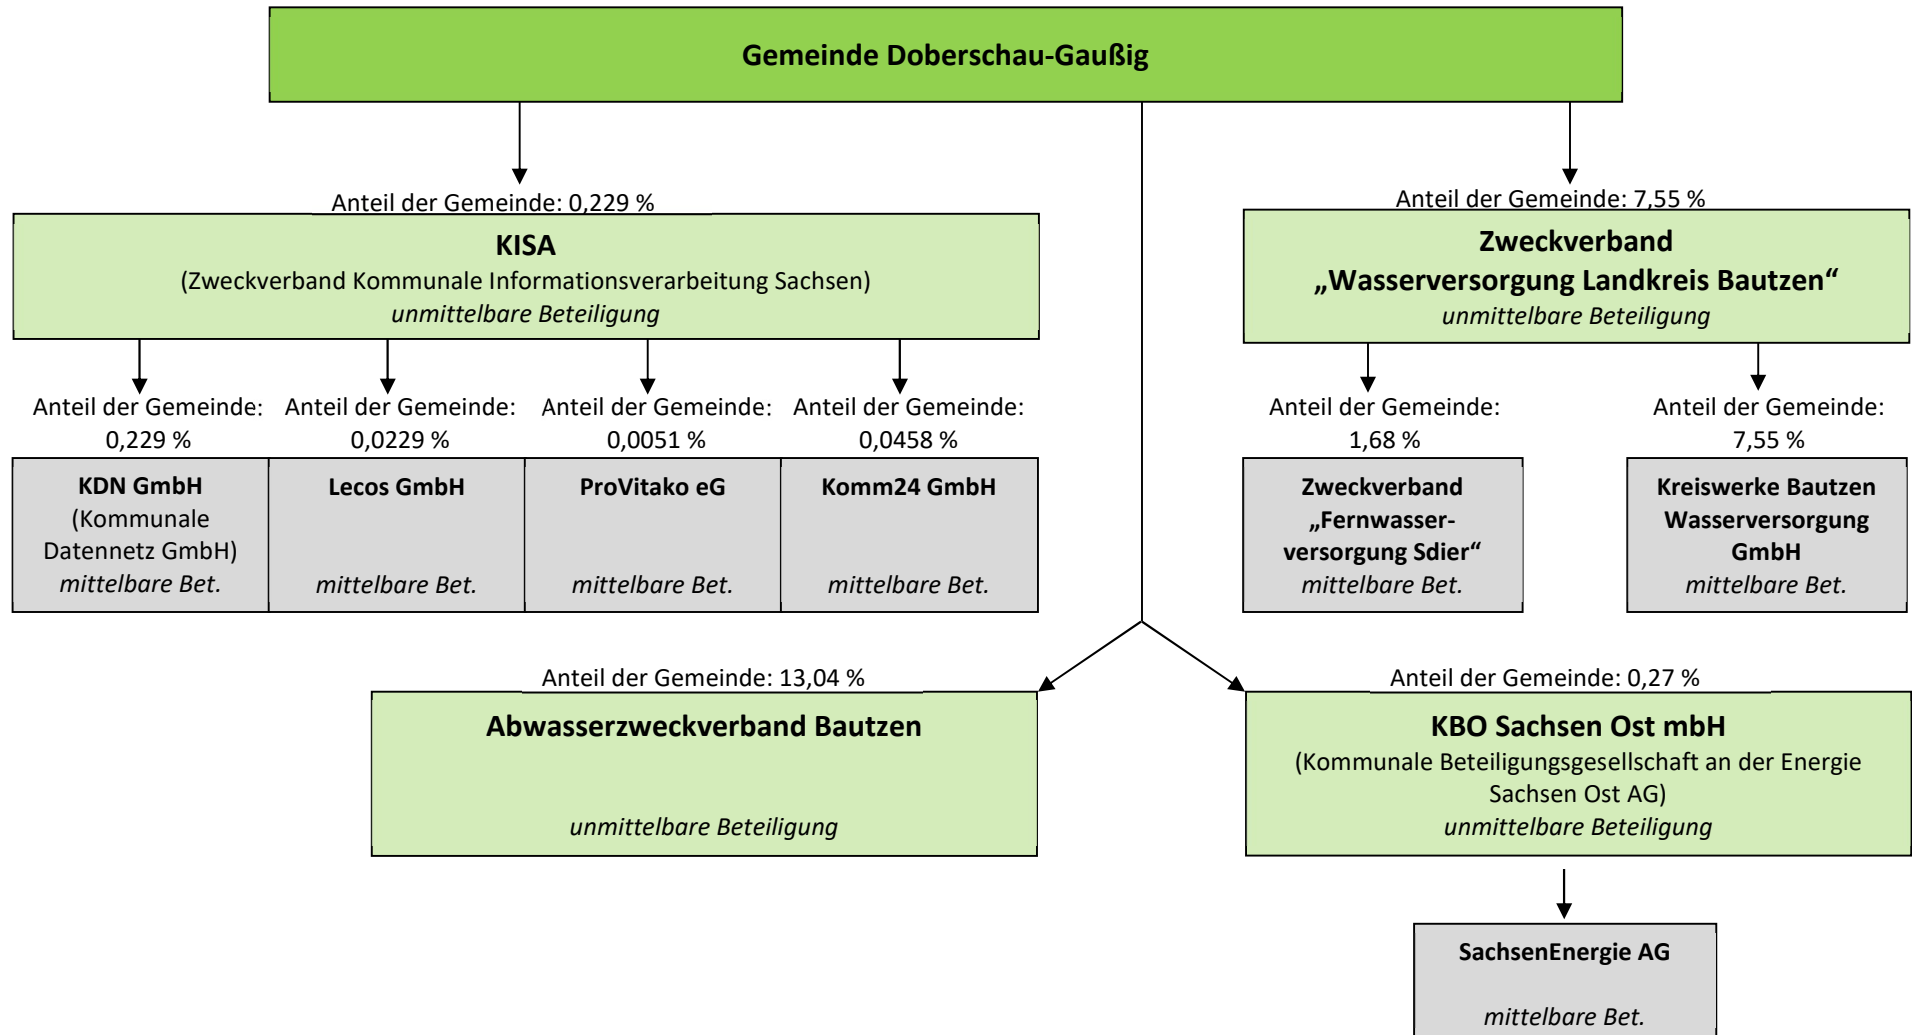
Gemeinde Doberschau-Gaußig

Anteil der Gemeinde: 0,229 %

KISA
(Zweckverband Kommunale Informationsverarbeitung Sachsen)
unmittelbare Beteiligung

Anteil der Gemeinde: 0,229 %

KDN GmbH (Kommunale Datennetz GmbH) mittelbare Bet.

Anteil der Gemeinde: 0,0229 %

Lecos GmbH mittelbare Bet.

Anteil der Gemeinde: 0,0051 %

ProVitako eG mittelbare Bet.

Anteil der Gemeinde: 0,0458 %

Komm24 GmbH mittelbare Bet.

Anteil der Gemeinde: 7,55 %

Zweckverband „Wasserversorgung Landkreis Bautzen“
unmittelbare Beteiligung

Anteil der Gemeinde: 1,68 %

Zweckverband „Fernwasserversorgung Sdier“ mittelbare Bet.

Anteil der Gemeinde: 7,55 %

Kreiswerke Bautzen Wasserversorgung GmbH mittelbare Bet.

Anteil der Gemeinde: 13,04 %

Abwasserzweckverband Bautzen
unmittelbare Beteiligung

Anteil der Gemeinde: 0,27 %

KBO Sachsen Ost mbH
(Kommunale Beteiligungsgesellschaft an der Energie Sachsen Ost AG)
unmittelbare Beteiligung

SachsenEnergie AG
mittelbare Bet.